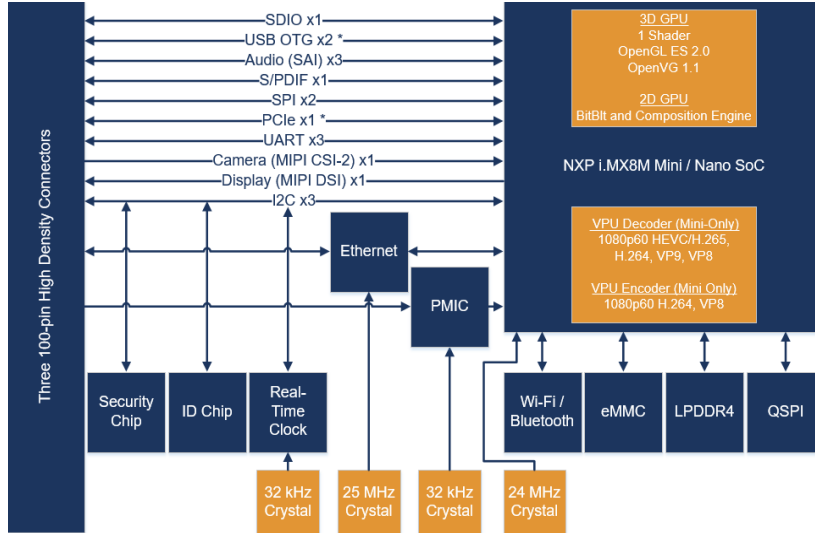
Three 100-pin High Density Connectors

SDIO x1
USB OTG x2 *
Audio (SAI) x3
S/PDIF x1
SPI x2
PCIe x1 *
UART x3
Camera (MIPI CSI-2) x1
Display (MIPI DSI) x1
I2C x3

3D GPU
1 Shader
OpenGL ES 2.0
OpenVG 1.1

2D GPU
BitBlt and Composition Engine

NXP i.MX8M Mini / Nano SoC

VPU Decoder (Mini-Only)
1080p60 HEVC/H.265, H.264, VP9, VP8

VPU Encoder (Mini Only)
1080p60 H.264, VP8

Ethernet

PMIC

Security Chip

ID Chip

Real-Time Clock

Wi-Fi / Bluetooth

eMMC

LPDDR4

QSPI

32 kHz Crystal

25 MHz Crystal

32 kHz Crystal

24 MHz Crystal